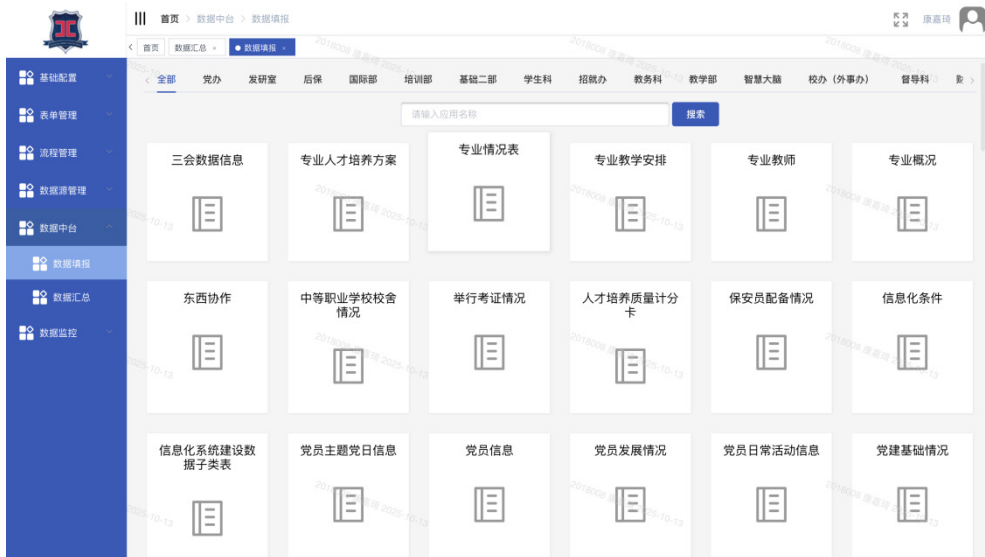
首页 > 数据中台 > 数据填报

康嘉琦

首页　数据汇总 ×　● 数据填报 ×

基础配置
表单管理
流程管理
数据源管理
数据中台
数据填报
数据汇总
数据监控

全部　党办　发研室　后保　国际部　培训部　基础二部　学生科　招就办　教务科　教学部　智慧大脑　校办（外事办）　督导科　数

请输入应用名称　搜索

三会数据信息
专业人才培养方案
专业情况表
专业教学安排
专业教师
专业概况

东西协作
中等职业学校校舍情况
举行考证情况
人才培养质量计分卡
保安员配备情况
信息化条件

信息化系统建设数据子类表
党员主题党日信息
党员信息
党员发展情况
党员日常活动信息
党建基础情况

2018008 康嘉琦 2025-10-13